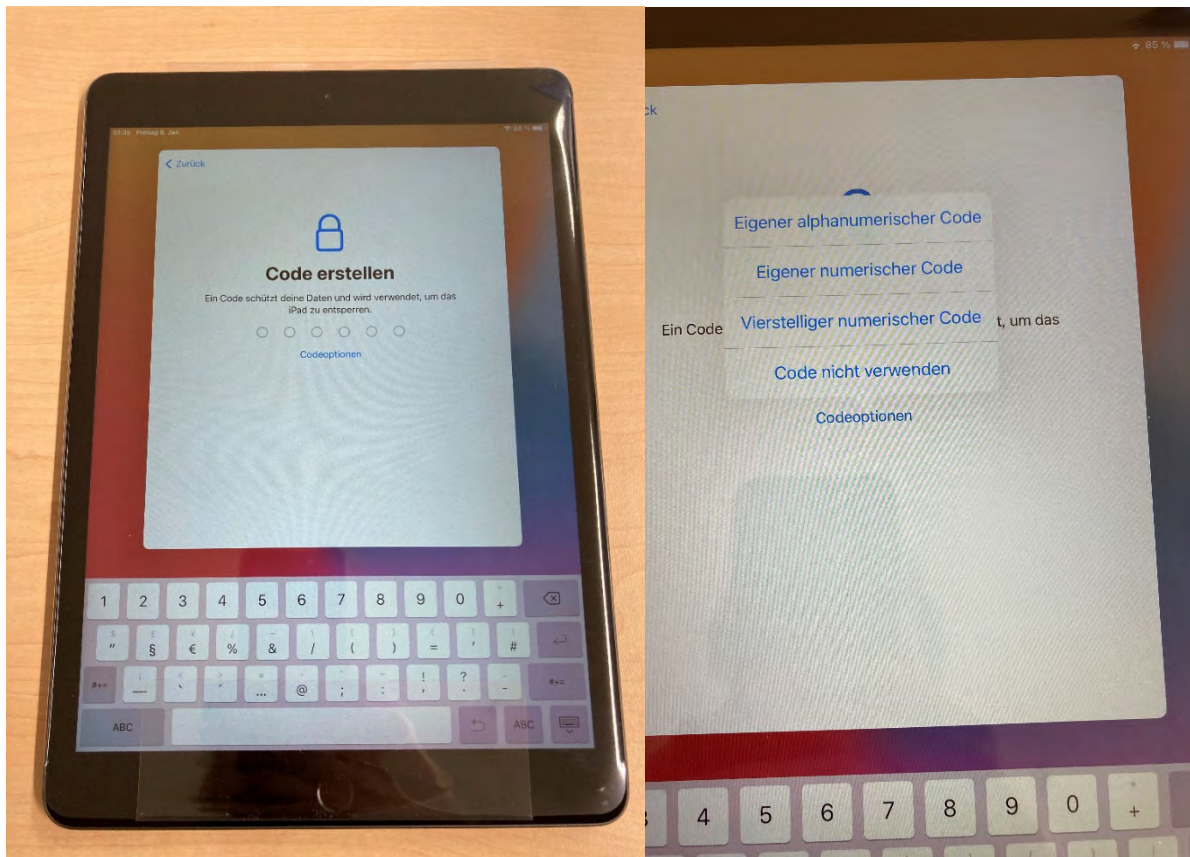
Freitag 8. Jan.

< Zurück

Code erstellen

Ein Code schützt deine Daten und wird verwendet, um das iPad zu entsperren.

Codeoptionen

1 2 3 4 5 6 7 8 9 0 +
" § € % & / ( ) = ' #
#+= _ ` ´ ... @ ; : ! ? - #+=
ABC ABC

85 %

ck

Eigener alphanumerischer Code

Eigener numerischer Code

Ein Code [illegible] Vierstelliger numerischer Code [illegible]t, um das

Code nicht verwenden

Codeoptionen

4 5 6 7 8 9 0 +